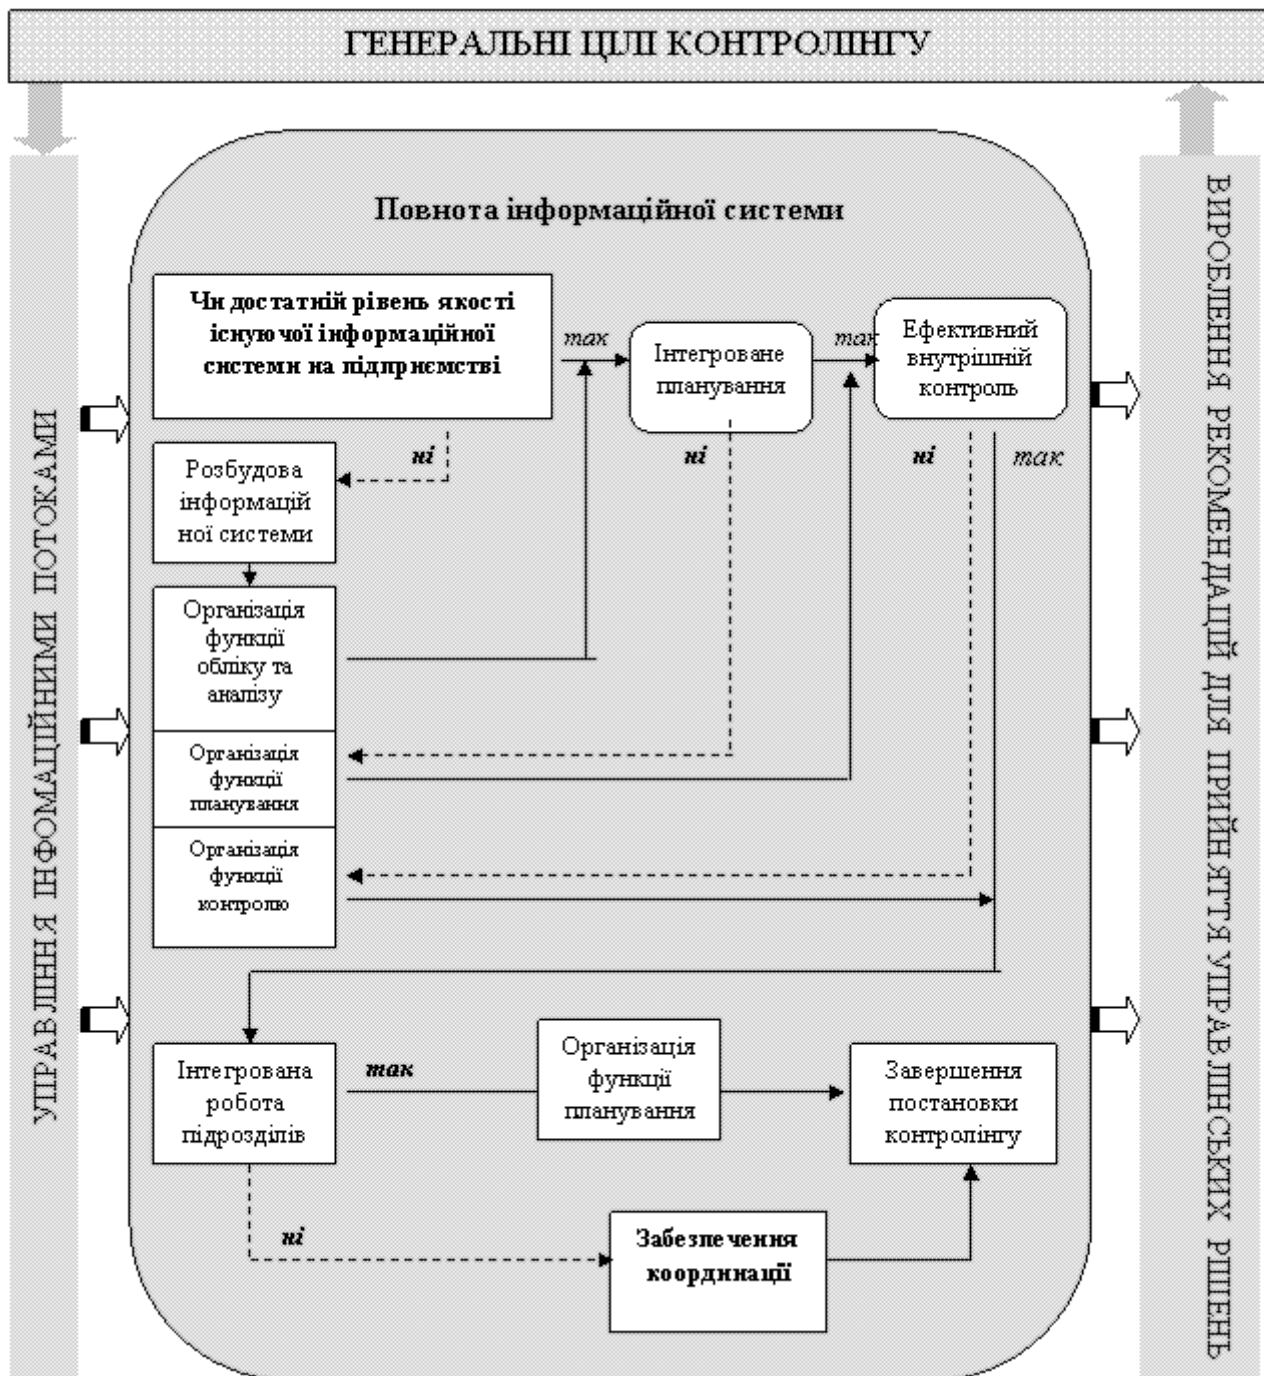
ГЕНЕРАЛЬНІ ЦІЛІ КОНТРОЛІНГУ

УПРАВЛІННЯ ІНФОМАЦІЙНИМИ ПОТОКАМИ

Повнота інформаційної системи

Чи достатній рівень якості існуючої інформаційної системи на підприємстві

так

Інтегроване планування

так

Ефективний внутрішній контроль

ні

ні

ні

так

Розбудова інформаційної системи

Організація функції обліку та аналізу

Організація функції планування

Організація функції контролю

Інтегрована робота підрозділів

так

Організація функції планування

Завершення постановки контролінгу

ні

Забезпечення координації

ВИРОБЛЕННЯ РЕКОМЕНДАЦІЙ ДЛЯ ПРИЙНЯТТЯ УПРАВЛІНСЬКИХ РІШЕНЬ